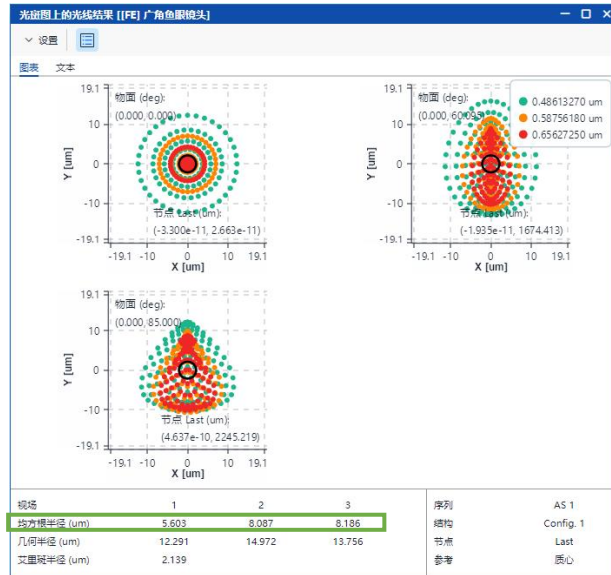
光斑图上的光线结果 [[FE] 广角鱼眼镜头]

设置

图表 文本

19.1
10
0
-10
-19.1
Y [um]
物面 (deg):
(0.000, 0.000)
节点 Last (um):
(-3.300e-11, 2.663e-11)
-19.1 -10 0 10 19.1
X [um]

19.1
10
0
-10
-19.1
Y [um]
物面 (deg):
(0.000, 60.000)
节点 Last (um):
(-1.935e-11, 1674.413)
-19.1 -10 0 10 19.1
X [um]

0.48613270 um
0.58756180 um
0.65627250 um

19.1
10
0
-10
-19.1
Y [um]
物面 (deg):
(0.000, 85.000)
节点 Last (um):
(4.637e-10, 2245.219)
-19.1 -10 0 10 19.1
X [um]

| 视场 | 1 | 2 | 3 |
|---|---|---|---|
| 均方根半径 (um) | 5.603 | 8.087 | 8.186 |
| 几何半径 (um) | 12.291 | 14.972 | 13.756 |
| 艾里斑半径 (um) | 2.139 | | |

| 序列 | AS 1 |
|---|---|
| 结构 | Config. 1 |
| 节点 | Last |
| 参考 | 质心 |